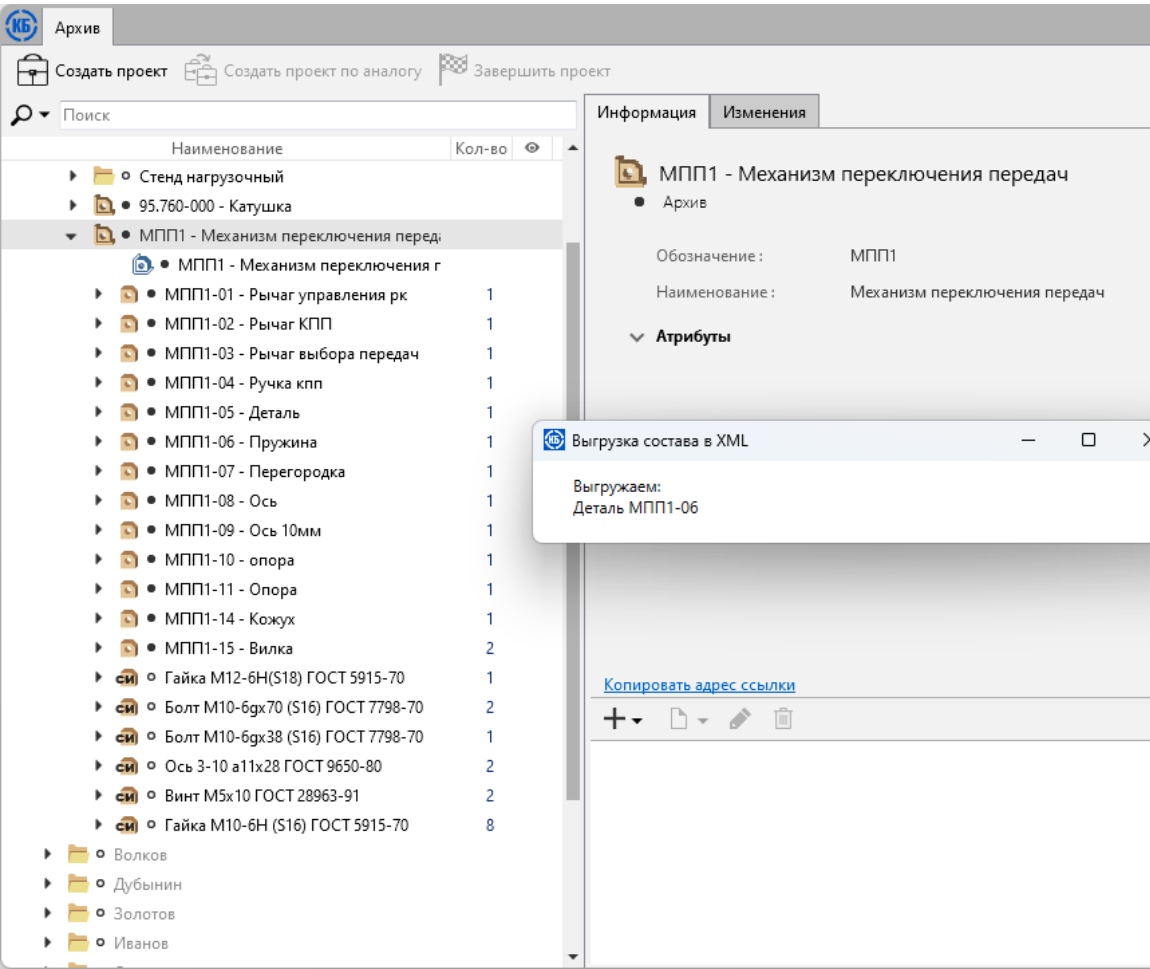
КБ Архив

Создать проект Создать проект по аналогу Завершить проект

Поиск

| Наименование | Кол-во |
|---|---|
| Стенд нагрузочный | |
| 95.760-000 - Катушка | |
| МПП1 - Механизм переключения переда | |
| МПП1 - Механизм переключения г | |
| МПП1-01 - Рычаг управления рк | 1 |
| МПП1-02 - Рычаг КПП | 1 |
| МПП1-03 - Рычаг выбора передач | 1 |
| МПП1-04 - Ручка кпп | 1 |
| МПП1-05 - Деталь | 1 |
| МПП1-06 - Пружина | 1 |
| МПП1-07 - Перегородка | 1 |
| МПП1-08 - Ось | 1 |
| МПП1-09 - Ось 10мм | 1 |
| МПП1-10 - опора | 1 |
| МПП1-11 - Опора | 1 |
| МПП1-14 - Кожух | 1 |
| МПП1-15 - Вилка | 2 |
| Гайка М12-6Н(S18) ГОСТ 5915-70 | 1 |
| Болт М10-6gx70 (S16) ГОСТ 7798-70 | 2 |
| Болт М10-6gx38 (S16) ГОСТ 7798-70 | 1 |
| Ось 3-10 a11x28 ГОСТ 9650-80 | 2 |
| Винт М5x10 ГОСТ 28963-91 | 2 |
| Гайка М10-6Н (S16) ГОСТ 5915-70 | 8 |
| Волков | |
| Дубынин | |
| Золотов | |
| Иванов | |

Информация Изменения

МПП1 - Механизм переключения передач
Архив

Обозначение : МПП1
Наименование : Механизм переключения передач

Атрибуты

Выгрузка состава в XML

Выгружаем:
Деталь МПП1-06

Копировать адрес ссылки